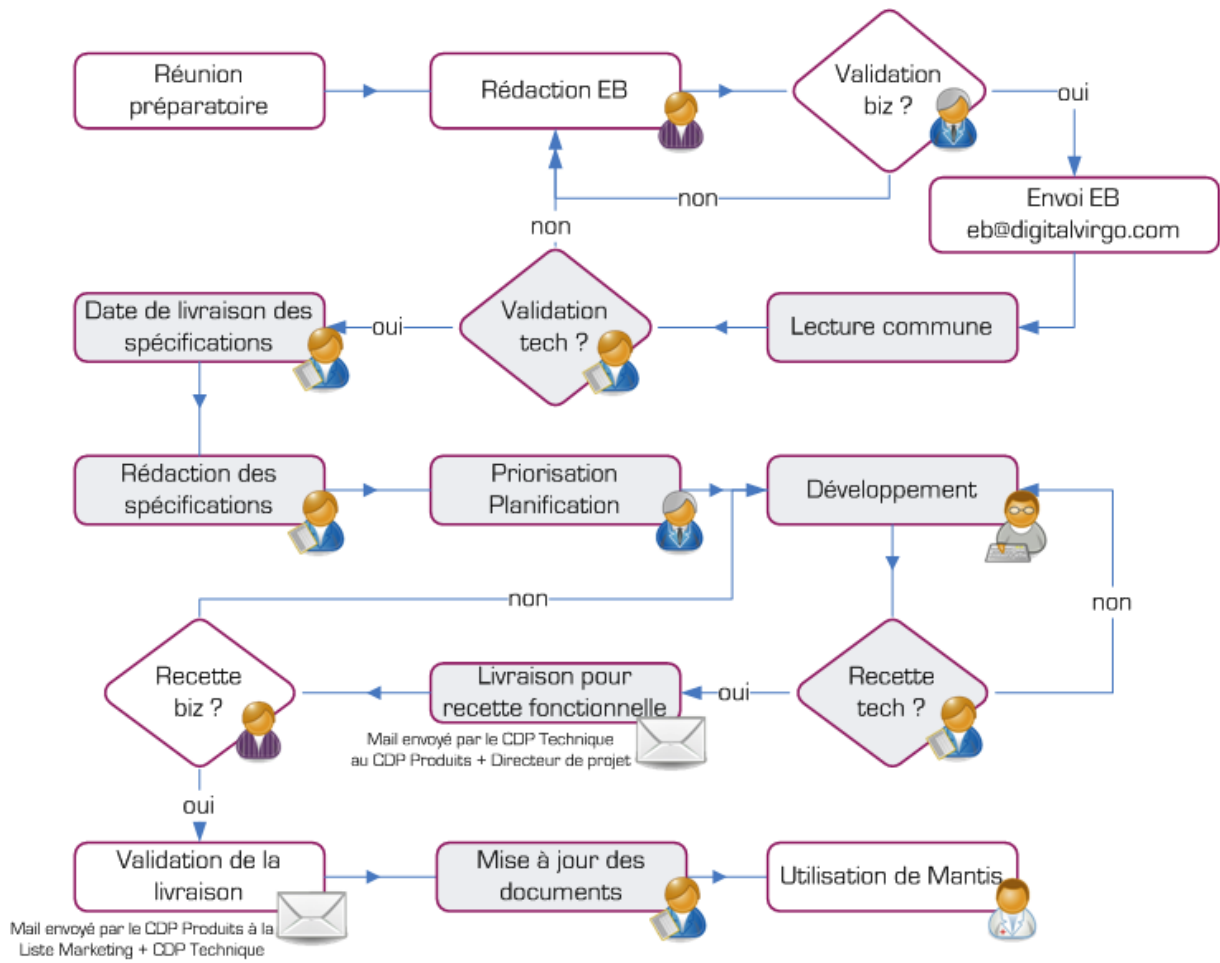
Réunion préparatoire

Rédaction EB

Validation biz ?

oui

non

Envoi EB
eb@digitalvirgo.com

non

Date de livraison des spécifications

oui

Validation tech ?

Lecture commune

Rédaction des spécifications

Priorisation Planification

Développement

non

non

Recette biz ?

Livraison pour recette fonctionnelle

oui

Recette tech ?

Mail envoyé par le CDP Technique au CDP Produits + Directeur de projet

oui

Validation de la livraison

Mise à jour des documents

Utilisation de Mantis

Mail envoyé par le CDP Produits à la Liste Marketing + CDP Technique